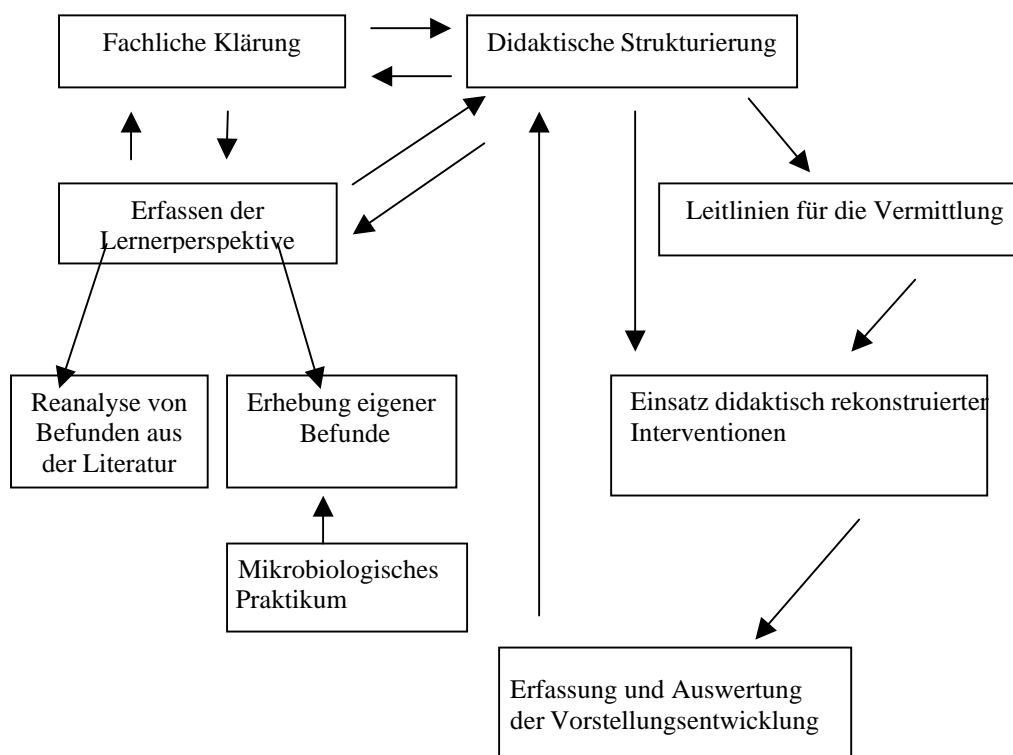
Fachliche Klärung

Didaktische Strukturierung

Erfassen der Lernerperspektive

Leitlinien für die Vermittlung

Reanalyse von Befunden aus der Literatur

Erhebung eigener Befunde

Einsatz didaktisch rekonstruierter Interventionen

Mikrobiologisches Praktikum

Erfassung und Auswertung der Vorstellungsentwicklung